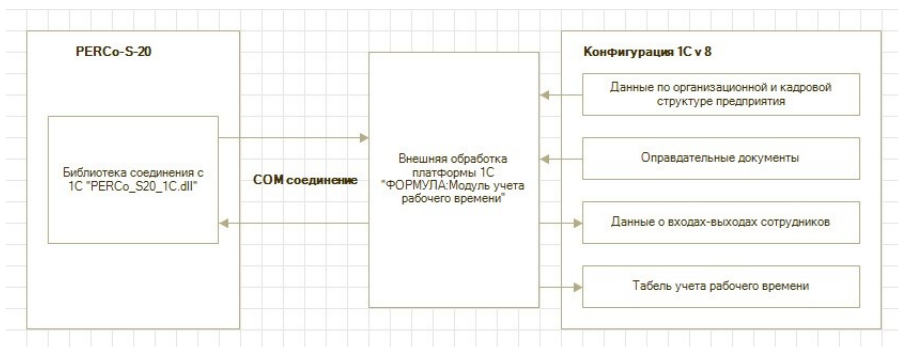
PERCo-S-20

Библиотека соединения с 1С "PERCo_S20_1C.dll"

COM соединение

Внешняя обработка платформы 1С "ФОРМУЛА:Модуль учета рабочего времени"

Конфигурация 1С v 8

Данные по организационной и кадровой структуре предприятия

Оправдательные документы

Данные о входах-выходах сотрудников

Табель учета рабочего времени